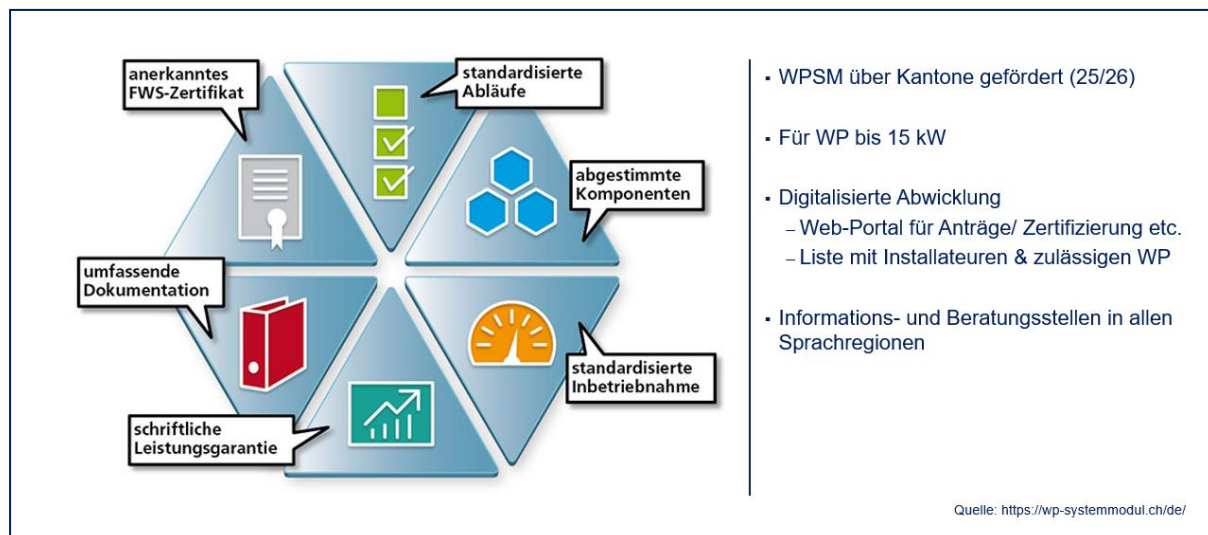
anerkanntes FWS-Zertifikat

standardisierte Abläufe

abgestimmte Komponenten

umfassende Dokumentation

standardisierte Inbetriebnahme

schriftliche Leistungsgarantie

- WPSM über Kantone gefördert (25/26)

- Für WP bis 15 kW

- Digitalisierte Abwicklung
  – Web-Portal für Anträge/ Zertifizierung etc.
  – Liste mit Installateuren & zulässigen WP

- Informations- und Beratungsstellen in allen Sprachregionen

Quelle: https://wp-systemmodul.ch/de/